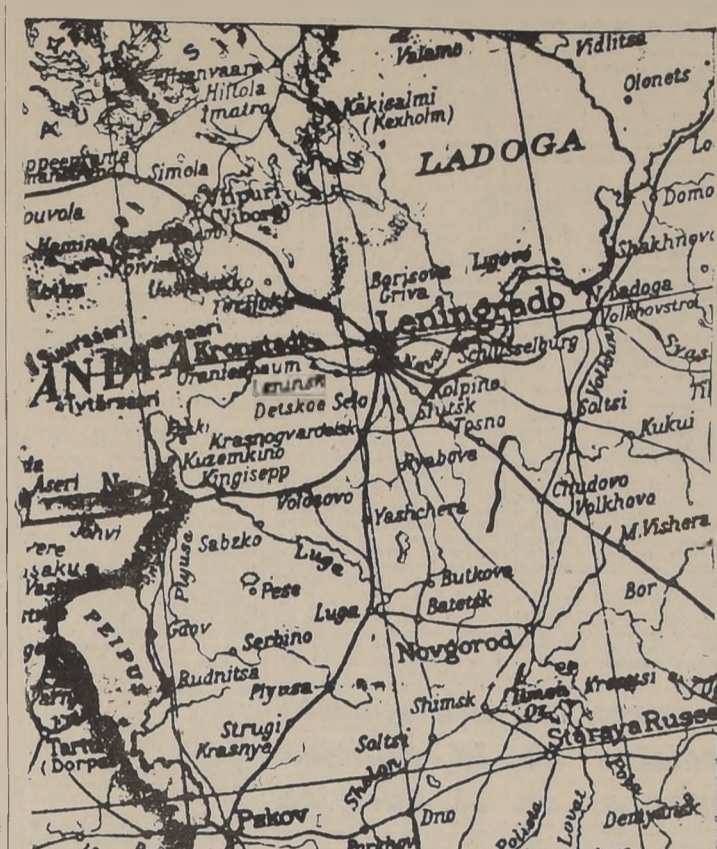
Valamo
Vidlitsa
Olonets
Hiitola
Imatra
Kakisalmi
(Kexholm)
LADOGA
Simola
Viipuri
(Viborg)
Domo
Shakhnev
Lugovo
Borisova
Griva
Kotka
Terijoki
Ladoga
Volkhovstroi
Leningrad
Kronstadt
Schlusselburg
Svas
Oranienbaum
Lenunsk
Kolpino
Detskoe Selo
Slutsk
Soltsi
Tosno
Krasnogvardeisk
Kukui
Kuzemkino
Kingisepp
Ryabova
Chudovo
Volkhova
Volosovo
Yashchera
M.Vishera
Sabzko
Luga
Pese
Butkova
Luga
Batetsk
Bor
PEIPUS
Gdov
Serbino
Novgorod
Rudnitsa
Plyusa
Shimsk
Ilmen
Krestsi
Strugi
Krasnye
Soltsi
Staraya Russa
Tartu
(Dorpat)
Shelon
Pskov
Dno
Lovat
Polisto
Demyansk
Porkhov